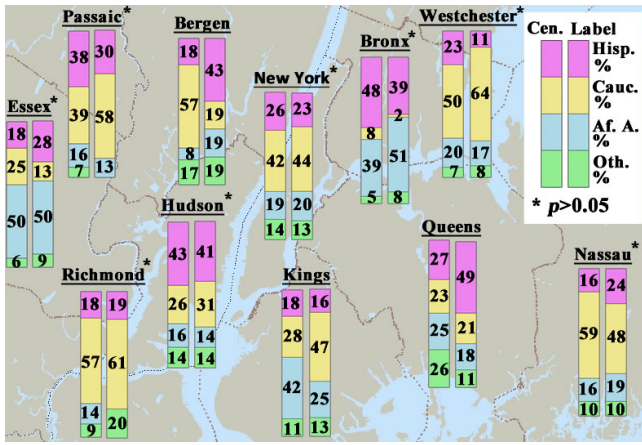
Passaic*
38 30
39 58
16 13
7

Bergen
18 43
57 19
8 19
17 19

Essex*
18 28
25 13
50 50
6 9

New York*
26 23
42 44
19 20
14 13

Bronx*
48 39
8 2
39 51
5 8

Westchester*
23 11
50 64
20 17
7 8

Cen. Label
Hisp. %
Cauc. %
Af. A. %
Oth. %
* $p$>0.05

Hudson*
43 41
26 31
16 14
14 14

Richmond*
18 19
57 61
14
9 20

Kings
18 16
28 47
42 25
11 13

Queens
27 49
23 21
25 18
26 11

Nassau*
16 24
59 48
16 19
10 10